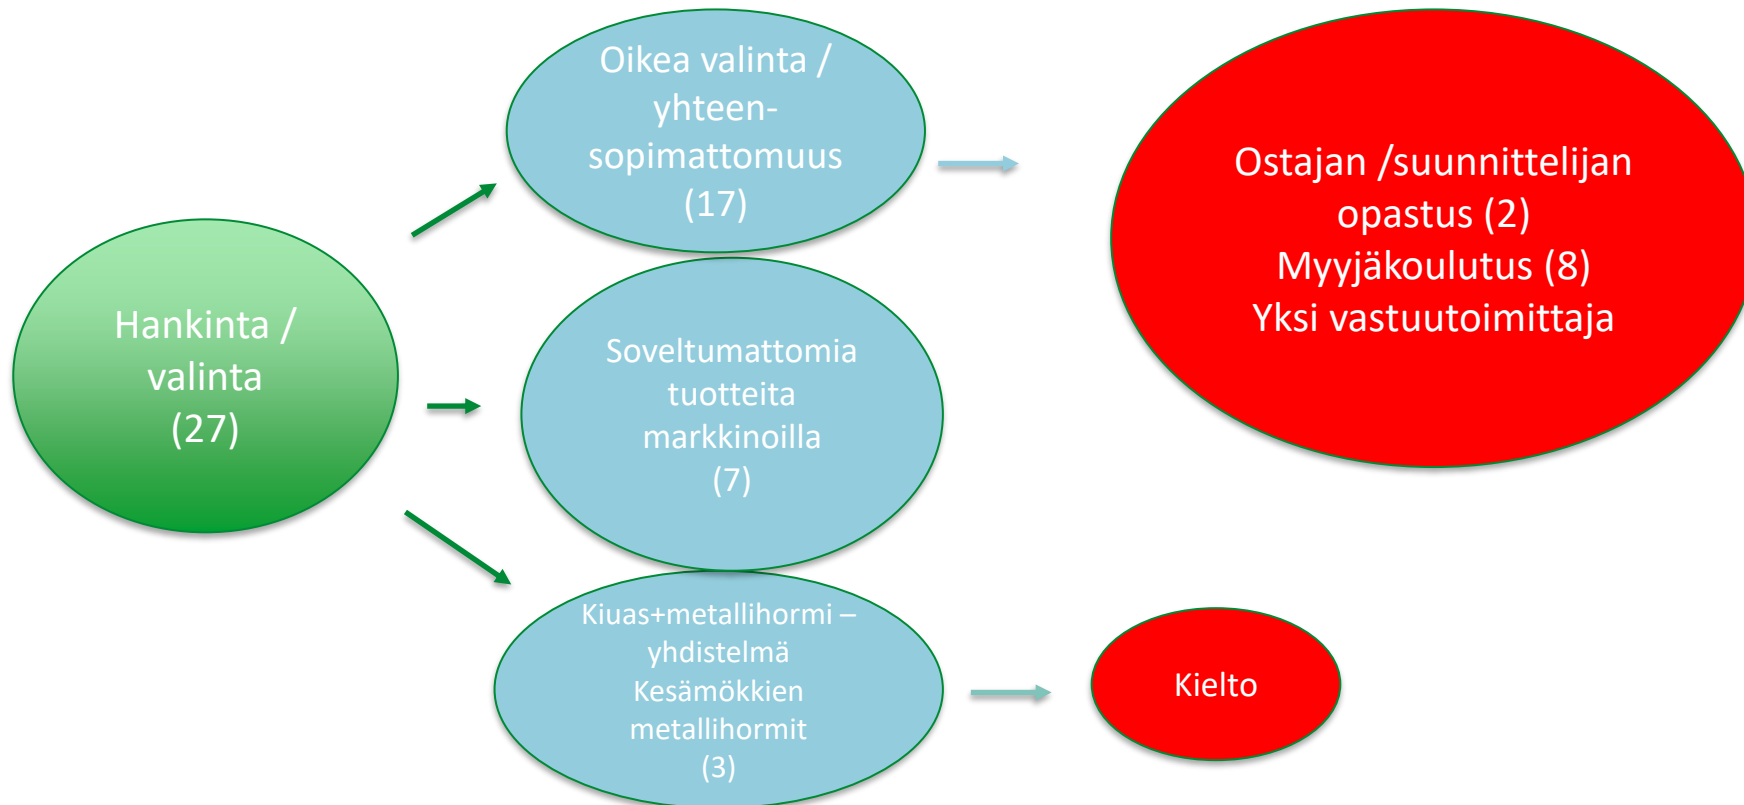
Hankinta / valinta (27)

Oikea valinta / yhteensopimattomuus (17)

Ostajan /suunnittelijan opastus (2)
Myyjäkoulutus (8)
Yksi vastuutoimittaja

Soveltumattomia tuotteita markkinoilla (7)

Kiuas+metallihormi –yhdistelmä
Kesämökkien metallihormit
(3)

Kielto